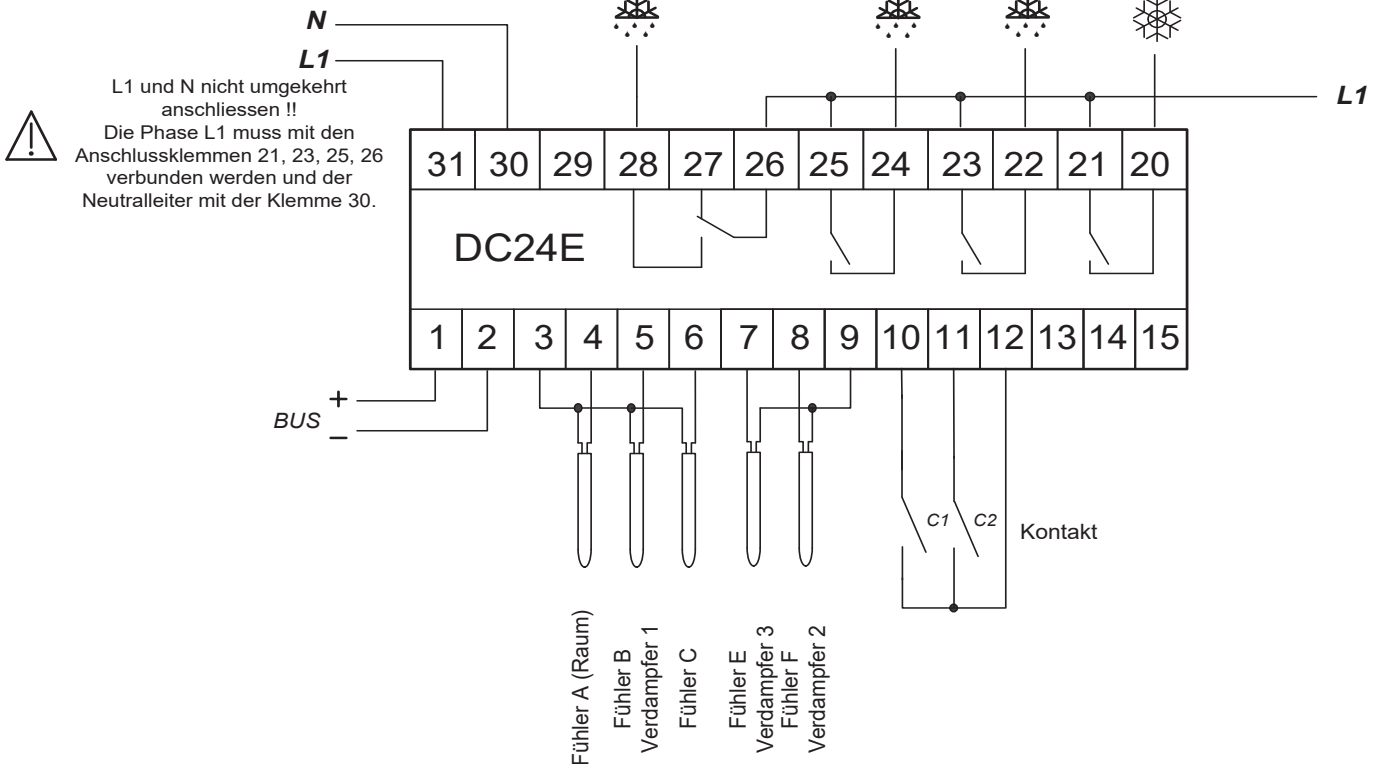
N

L1

L1 und N nicht umgekehrt anschliessen !!
Die Phase L1 muss mit den Anschlussklemmen 21, 23, 25, 26 verbunden werden und der Neutralleiter mit der Klemme 30.

L1

| 31 | 30 | 29 | 28 | 27 | 26 | 25 | 24 | 23 | 22 | 21 | 20 |
|---|---|---|---|---|---|---|---|---|---|---|---|

DC24E

| 1 | 2 | 3 | 4 | 5 | 6 | 7 | 8 | 9 | 10 | 11 | 12 | 13 | 14 | 15 |
|---|---|---|---|---|---|---|---|---|---|---|---|---|---|---|

BUS +
–

C1 C2 Kontakt

Fühler A (Raum)
Fühler B Verdampfer 1
Fühler C
Fühler E Verdampfer 3
Fühler F Verdampfer 2